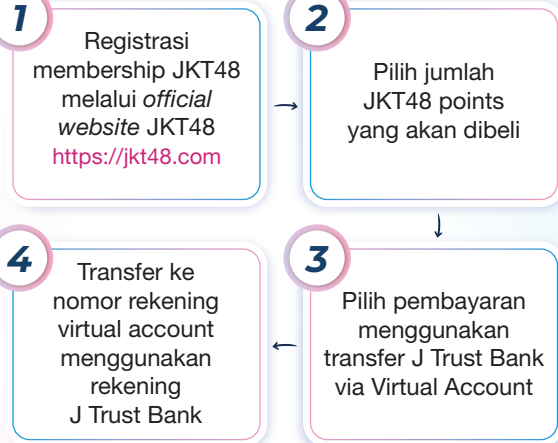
1
Registrasi membership JKT48 melalui *official website* JKT48
https://jkt48.com

2
Pilih jumlah JKT48 points yang akan dibeli

3
Pilih pembayaran menggunakan transfer J Trust Bank via Virtual Account

4
Transfer ke nomor rekening virtual account menggunakan rekening J Trust Bank